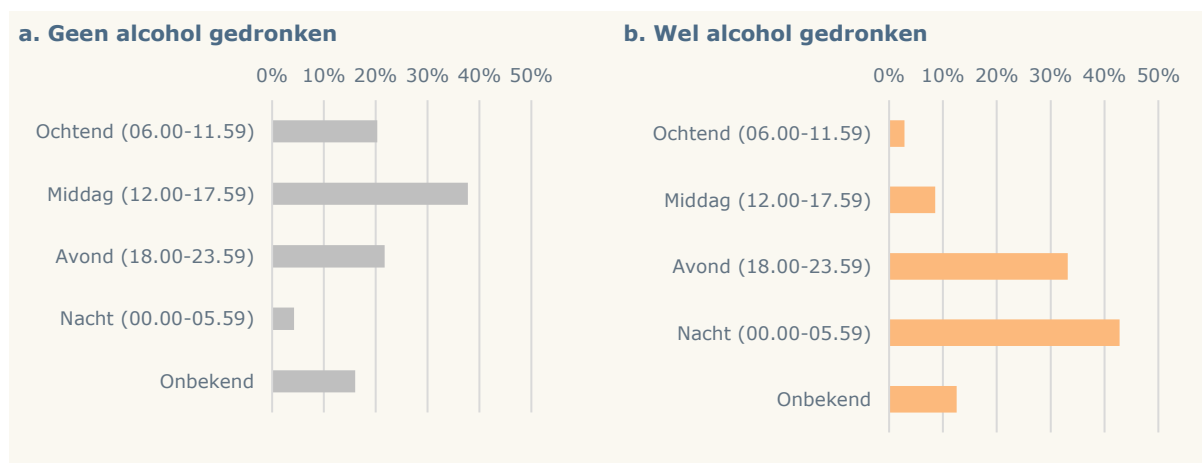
a. Geen alcohol gedronken

0% 10% 20% 30% 40% 50%

Ochtend (06.00-11.59)
Middag (12.00-17.59)
Avond (18.00-23.59)
Nacht (00.00-05.59)
Onbekend

b. Wel alcohol gedronken

0% 10% 20% 30% 40% 50%

Ochtend (06.00-11.59)
Middag (12.00-17.59)
Avond (18.00-23.59)
Nacht (00.00-05.59)
Onbekend